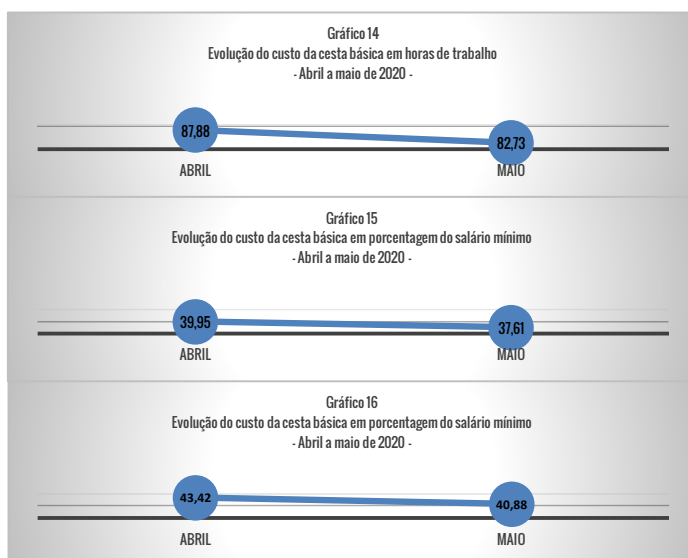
Gráfico 14
Evolução do custo da cesta básica em horas de trabalho
- Abril a maio de 2020 -

87,88
82,73
ABRIL
MAIO

Gráfico 15
Evolução do custo da cesta básica em porcentagem do salário mínimo
- Abril a maio de 2020 -

39,95
37,61
ABRIL
MAIO

Gráfico 16
Evolução do custo da cesta básica em porcentagem do salário mínimo
- Abril a maio de 2020 -

43,42
40,88
ABRIL
MAIO